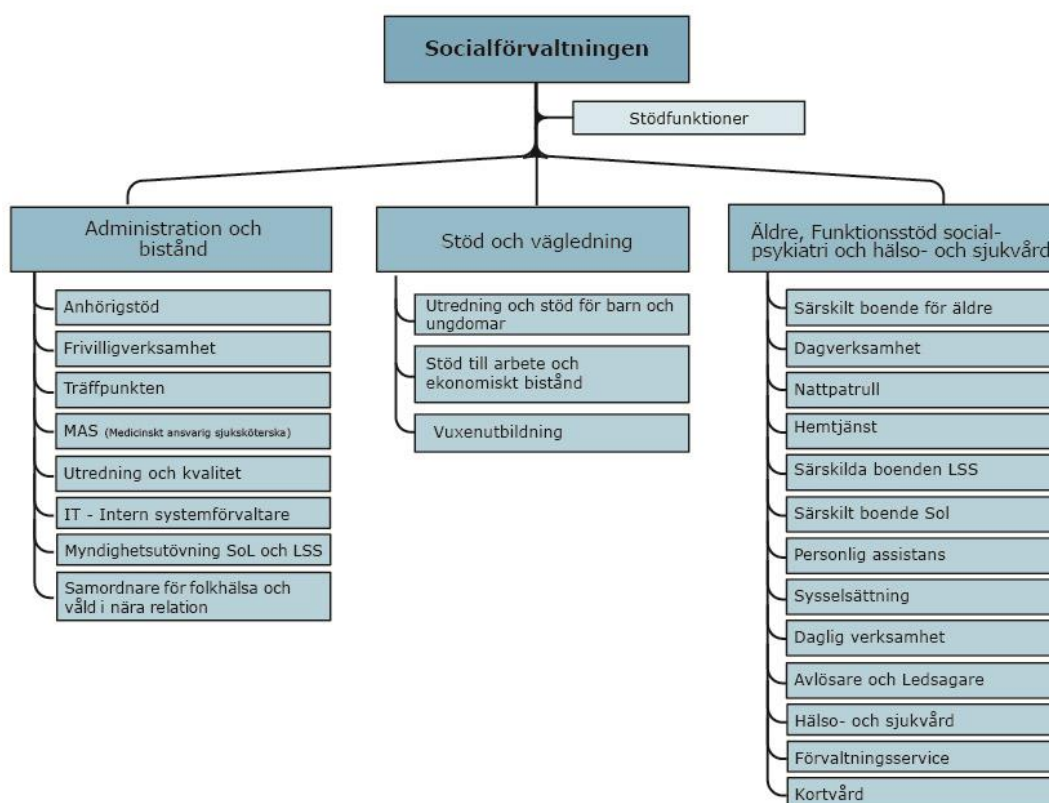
Socialförvaltningen

Stödfunktioner

Administration och bistånd

Anhörigstöd

Frivilligverksamhet

Träffpunkten

MAS (Medicinskt ansvarig sjuksköterska)

Utredning och kvalitet

IT - Intern systemförvaltare

Myndighetsutövning SoL och LSS

Samordnare för folkhälsa och våld i nära relation

Stöd och vägledning

Utredning och stöd för barn och ungdomar

Stöd till arbete och ekonomiskt bistånd

Vuxenutbildning

Äldre, Funktionsstöd social-psykiatri och hälso- och sjukvård

Särskilt boende för äldre

Dagverksamhet

Nattpatrull

Hemtjänst

Särskilda boenden LSS

Särskilt boende Sol

Personlig assistans

Sysselsättning

Daglig verksamhet

Avlösare och Ledsagare

Hälso- och sjukvård

Förvaltningsservice

Kortvård